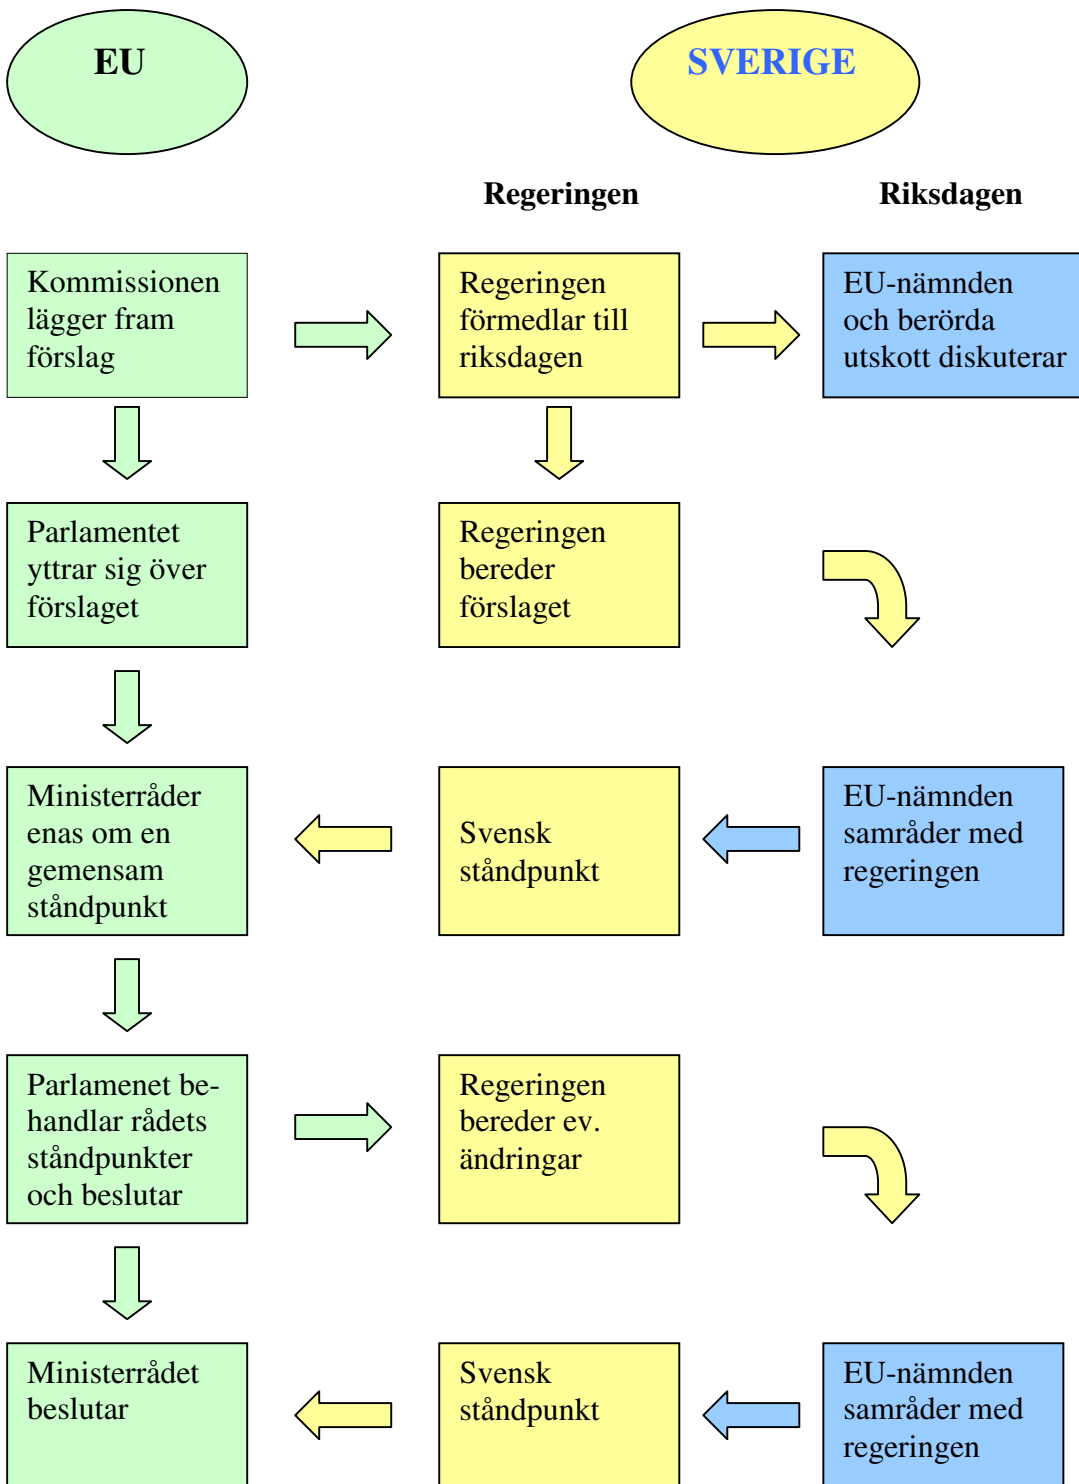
EU

SVERIGE

Regeringen

Riksdagen

Kommissionen lägger fram förslag

Regeringen förmedlar till riksdagen

EU-nämnden och berörda utskott diskuterar

Parlamentet yttrar sig över förslaget

Regeringen bereder förslaget

Ministerråder enas om en gemensam ståndpunkt

Svensk ståndpunkt

EU-nämnden samråder med regeringen

Parlamenet behandlar rådets ståndpunkter och beslutar

Regeringen bereder ev. ändringar

Ministerrådet beslutar

Svensk ståndpunkt

EU-nämnden samråder med regeringen